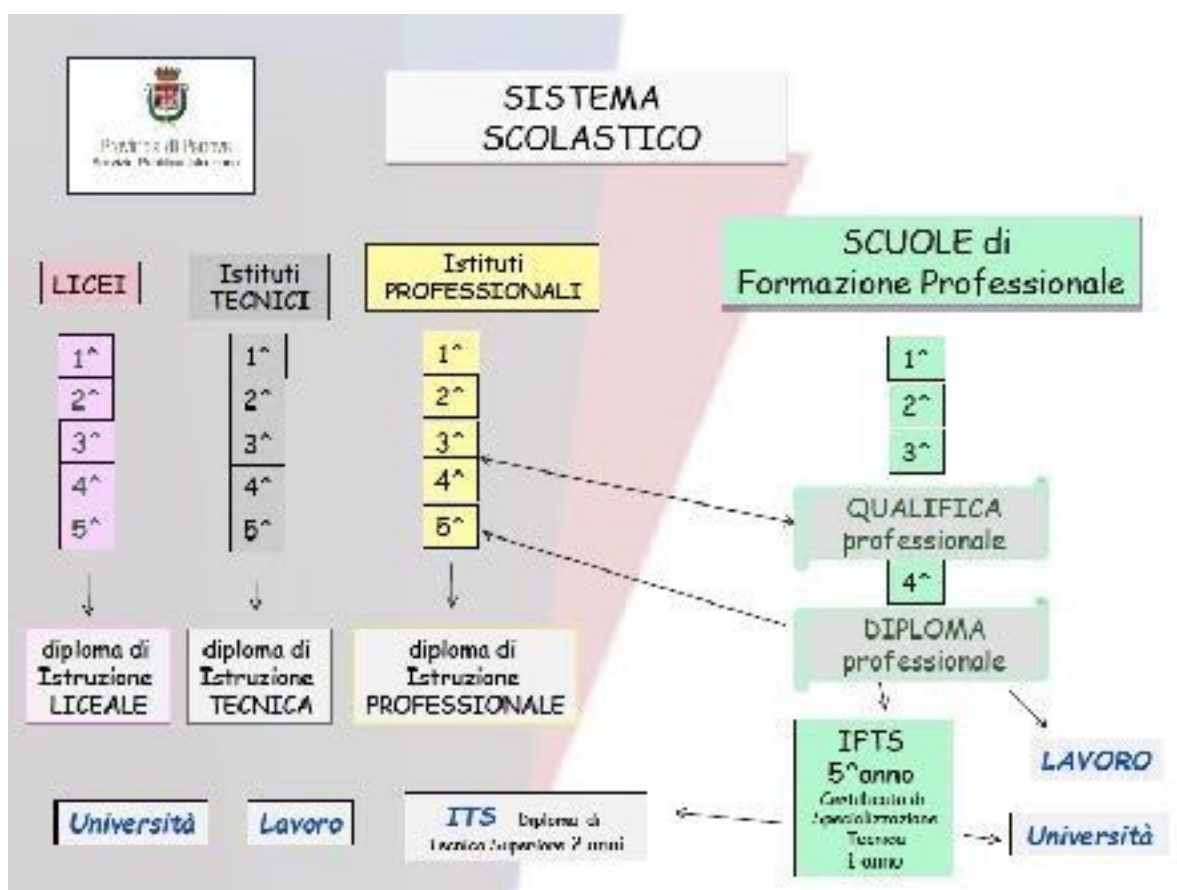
Provincia di Parma
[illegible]

SISTEMA SCOLASTICO

LICEI

Istituti TECNICI

Istituti PROFESSIONALI

SCUOLE di Formazione Professionale

1^
2^
3^
4^
5^

1^
2^
3^
4^
5^

1^
2^
3^
4^
5^

1^
2^
3^

QUALIFICA professionale

4^

DIPLOMA professionale

diploma di Istruzione LICEALE

diploma di Istruzione TECNICA

diploma di Istruzione PROFESSIONALE

IFTS
5^anno
Certificato di Specializzazione Tecnica 1 anno

LAVORO

Università

Lavoro

ITS Diploma di Tecnico Superiore 2 anni

Università